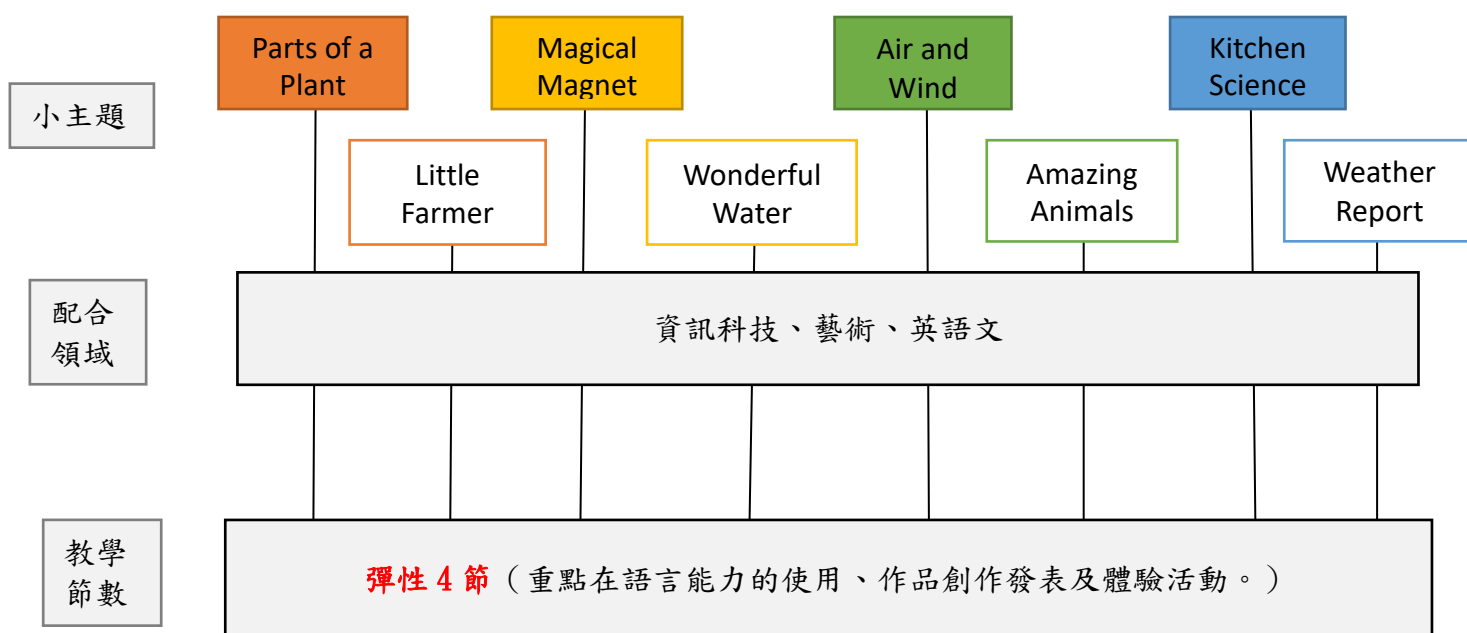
小主題

Parts of a Plant

Little Farmer

Magical Magnet

Wonderful Water

Air and Wind

Amazing Animals

Kitchen Science

Weather Report

配合領域

資訊科技、藝術、英語文

教學節數

彈性 4 節（重點在語言能力的使用、作品創作發表及體驗活動。）